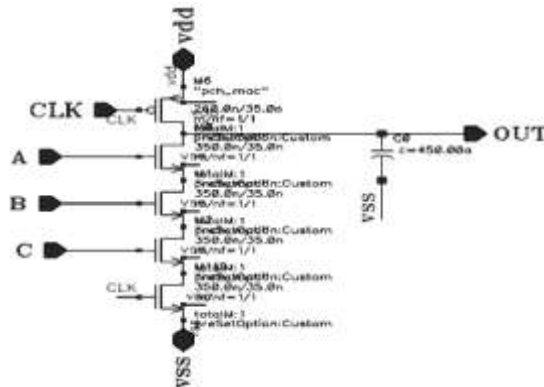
vdd
vdd
M6
"pch_mac"
CLK
CLK
240.0n/35.0n
M0/nf=1/1
totalM:1
SnapSetOption:Custom
350.0n/35.0n
OUT
C0
c=450.00a
A
VSS
VSS/nf=1/1
totalM:1
SnapSetOption:Custom
350.0n/35.0n
B
VSS/nf=1/1
M2
totalM:1
SnapSetOption:Custom
350.0n/35.0n
C
VSS/nf=1/1
totalM:1
SnapSetOption:Custom
350.0n/35.0n
CLK
VSS/nf=1/1
totalM:1
SnapSetOption:Custom
VSS